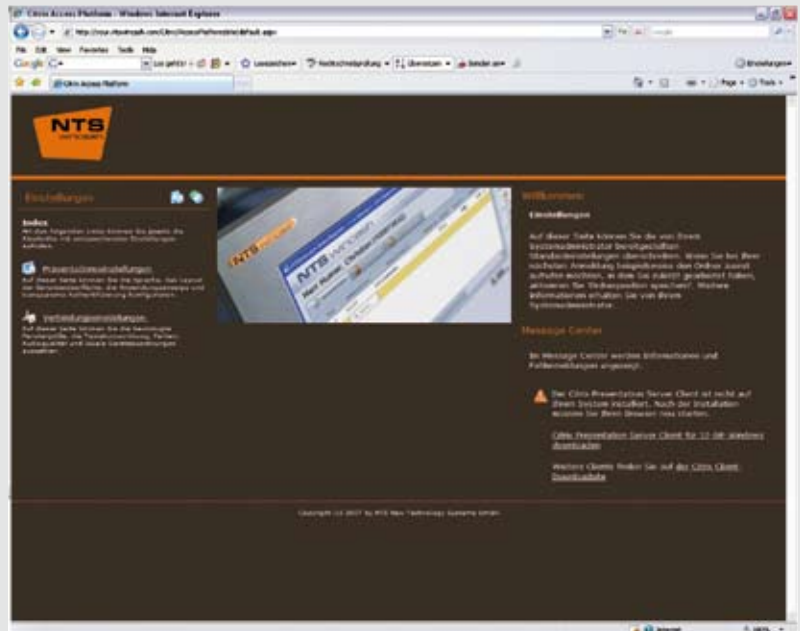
Citrix Access Platform - Windows Internet Explorer

File Edit View Favorites Tools Help

Google

Citrix Access Platform

NTS

Einstellungen

Index
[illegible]

Präsentationseinstellungen
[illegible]

Verbindungseinstellungen
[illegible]

NTS

Willkommen

Einstellungen

Auf dieser Seite können Sie die von Ihrem Systemadministrator bereitgestellten Standardeinstellungen überschreiben. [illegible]

Message Center

Im Message Center werden Informationen und Fehlermeldungen angezeigt.

Der Citrix Presentation Server Client ist nicht auf Ihrem System installiert. Nach der Installation müssen Sie Ihren Browser neu starten.

Citrix Presentation Server Client für 32-Bit Windows downloaden

Weitere Clients finden Sie auf der Citrix Client-Downloadseite

Copyright (c) 2007 by NTS New Technology Systems GmbH

Internet